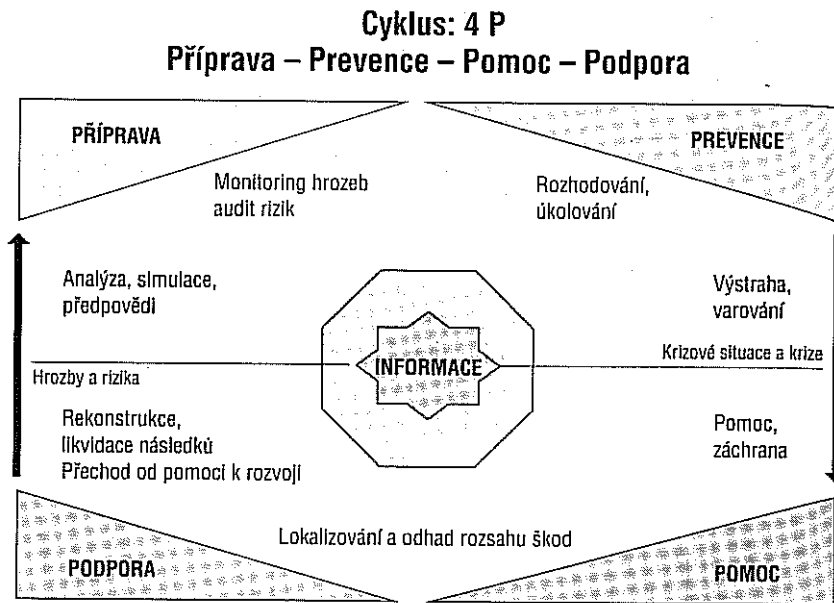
Cyklus: 4 P
Příprava – Prevence – Pomoc – Podpora

PŘÍPRAVA

PREVENCE

Monitoring hrozeb audit rizik

Rozhodování, úkolování

Analýza, simulace, předpovědi

Výstraha, varování

INFORMACE

Hrozby a rizika

Krizové situace a krize

Rekonstrukce, likvidace následků Přechod od pomoci k rozvoji

Pomoc, záchrana

Lokalizování a odhad rozsahu škod

PODPORA

POMOC